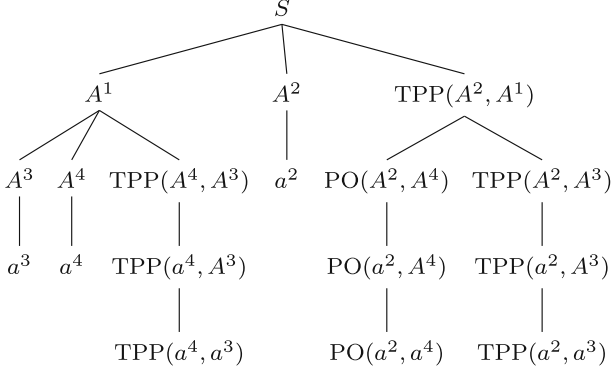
$S$

$A^1$ $A^2$ $\text{TPP}(A^2, A^1)$

$A^3$ $A^4$ $\text{TPP}(A^4, A^3)$ $a^2$ $\text{PO}(A^2, A^4)$ $\text{TPP}(A^2, A^3)$

$a^3$ $a^4$ $\text{TPP}(a^4, A^3)$ $\text{PO}(a^2, A^4)$ $\text{TPP}(a^2, A^3)$

$\text{TPP}(a^4, a^3)$ $\text{PO}(a^2, a^4)$ $\text{TPP}(a^2, a^3)$